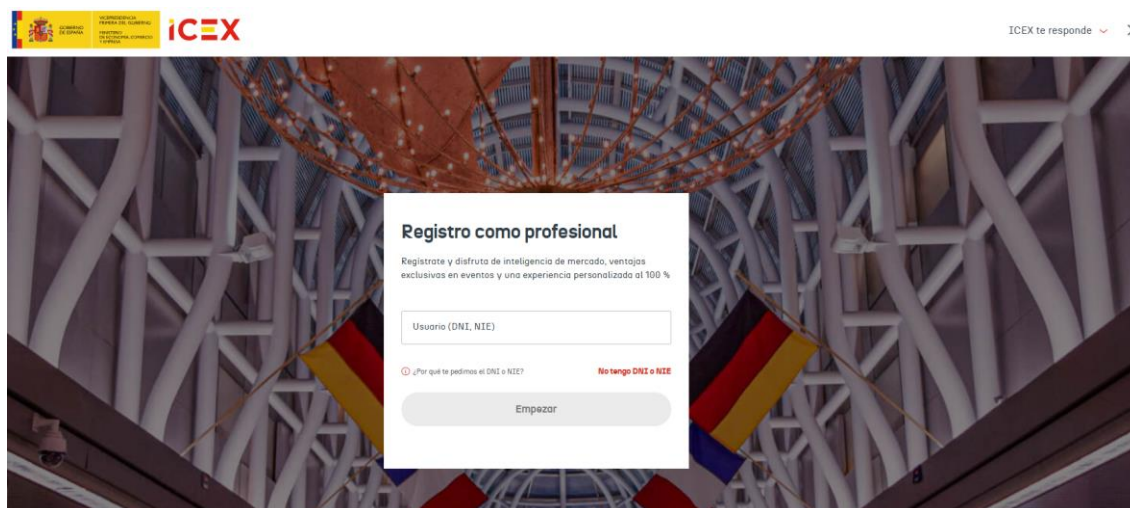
GOBIERNO DE ESPAÑA

VICEPRESIDENCIA PRIMERA DEL GOBIERNO

MINISTERIO DE ECONOMÍA, COMERCIO Y EMPRESA

ICEX

ICEX te responde

Registro como profesional

Regístrate y disfruta de inteligencia de mercado, ventajas exclusivas en eventos y una experiencia personalizada al 100 %

Usuario (DNI, NIE)

¿Por qué te pedimos el DNI o NIE?

No tengo DNI o NIE

Empezar